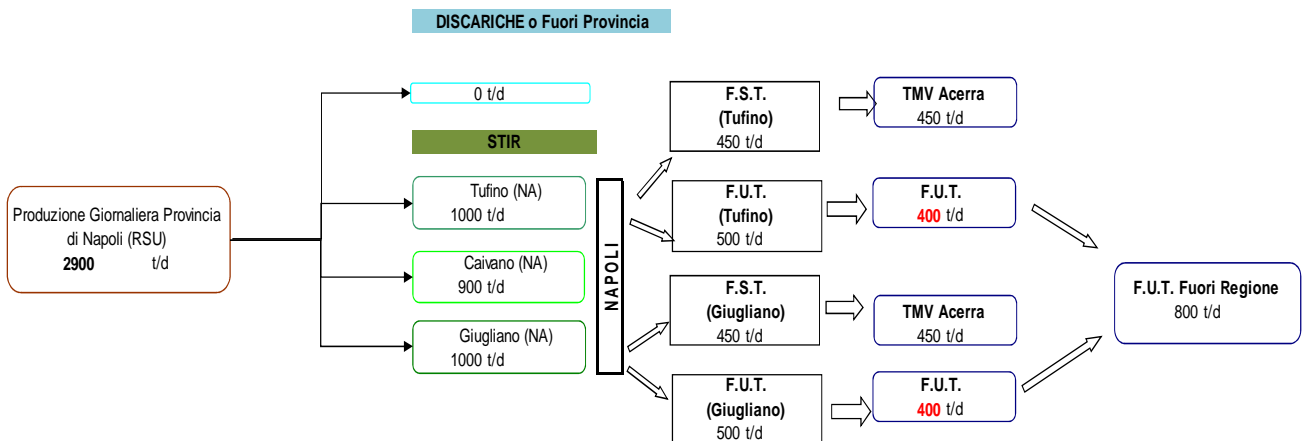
DISCARICHE o Fuori Provincia

0 t/d

STIR

Produzione Giornaliera Provincia di Napoli (RSU)
2900 t/d

Tufino (NA)
1000 t/d

Caivano (NA)
900 t/d

Giugliano (NA)
1000 t/d

NAPOLI

F.S.T.
(Tufino)
450 t/d

F.U.T.
(Tufino)
500 t/d

F.S.T.
(Giugliano)
450 t/d

F.U.T.
(Giugliano)
500 t/d

TMV Acerra
450 t/d

F.U.T.
400 t/d

TMV Acerra
450 t/d

F.U.T.
400 t/d

F.U.T. Fuori Regione
800 t/d